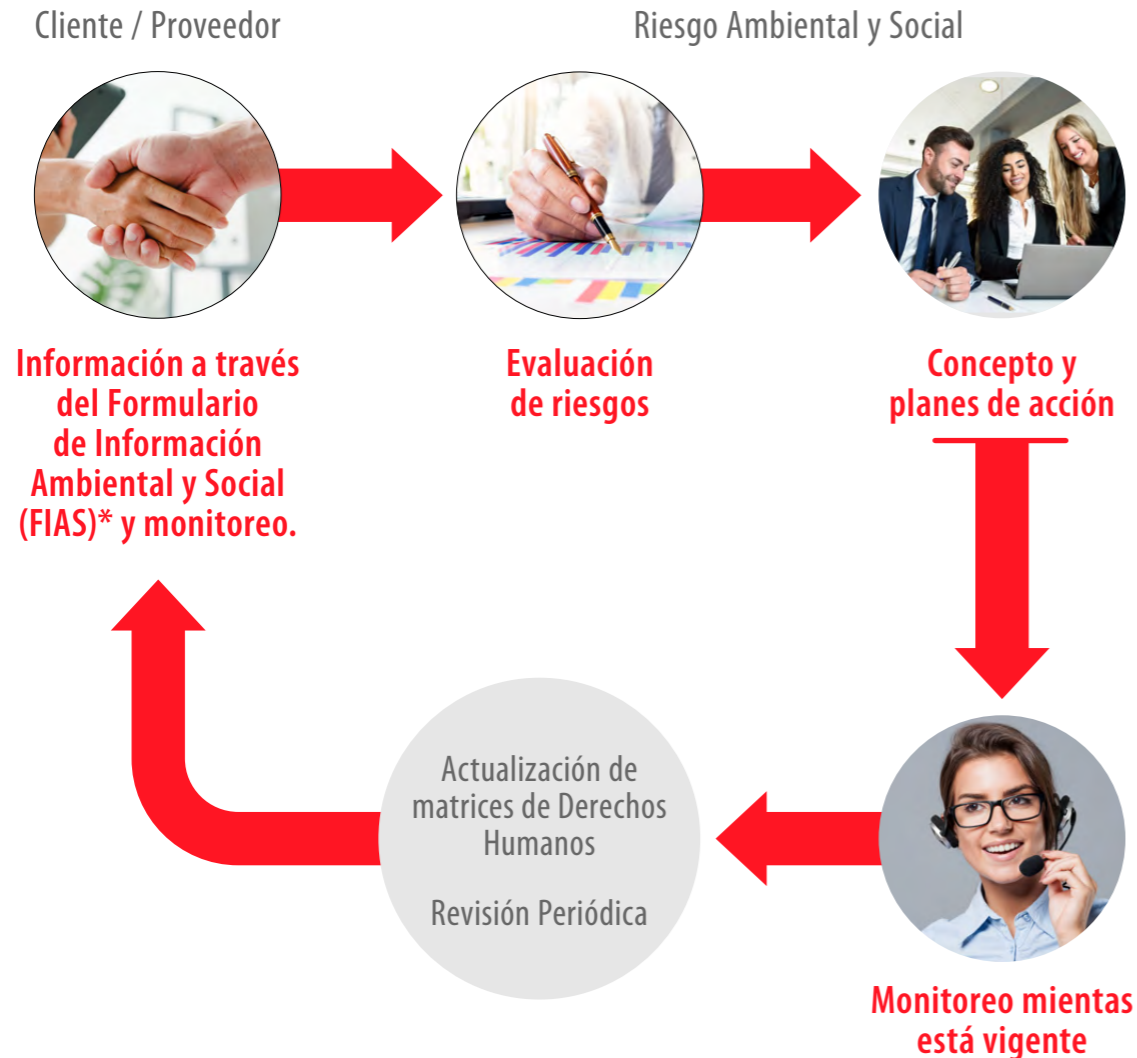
Cliente / Proveedor

Riesgo Ambiental y Social

Información a través del Formulario de Información Ambiental y Social (FIAS)* y monitoreo.

Evaluación de riesgos

Concepto y planes de acción

Actualización de matrices de Derechos Humanos

Revisión Periódica

Monitoreo mientas está vigente